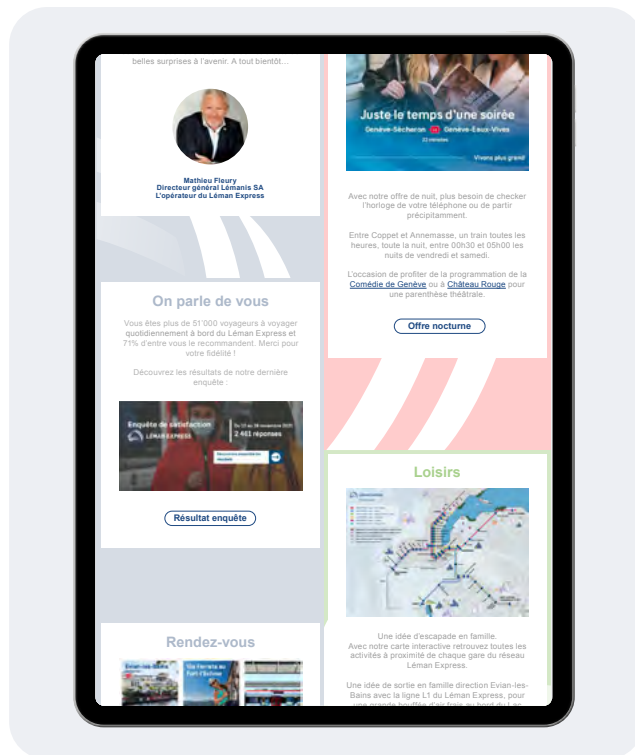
belles surprises à l'avenir. A tout bientôt...

Mathieu Fleury
Directeur général Lémanis SA
L'opérateur du Léman Express

On parle de vous

Vous êtes plus de 51'000 voyageurs à voyager quotidiennement à bord du Léman Express et 71% d'entre vous le recommandent. Merci pour votre fidélité !

Découvrez les résultats de notre dernière enquête :

Enquête de satisfaction
LÉMAN EXPRESS
Du 17 au 28 novembre 2021
2 461 réponses
Découvrez résultats de enquête

Résultat enquête

Rendez-vous

Evian-les-Bains
Via Ferrata au Fort-l'Écluse

Juste le temps d'une soirée
Genève-Sécheron Genève-Eaux-Vives
22 minutes
Vivons plus grand

Avec notre offre de nuit, plus besoin de checker l'horloge de votre téléphone ou de partir précipitamment.

Entre Coppet et Annemasse, un train toutes les heures, toute la nuit, entre 00h30 et 05h00 les nuits de vendredi et samedi.

L'occasion de profiter de la programmation de la Comédie de Genève ou à Château Rouge pour une parenthèse théâtrale.

Offre nocturne

Loisirs

Une idée d'escapade en famille.
Avec notre carte interactive retrouvez toutes les activités à proximité de chaque gare du réseau Léman Express.

Une idée de sortie en famille direction Evian-les-Bains avec la ligne L1 du Léman Express, pour une grande bouffée d'air frais au bord du Lac